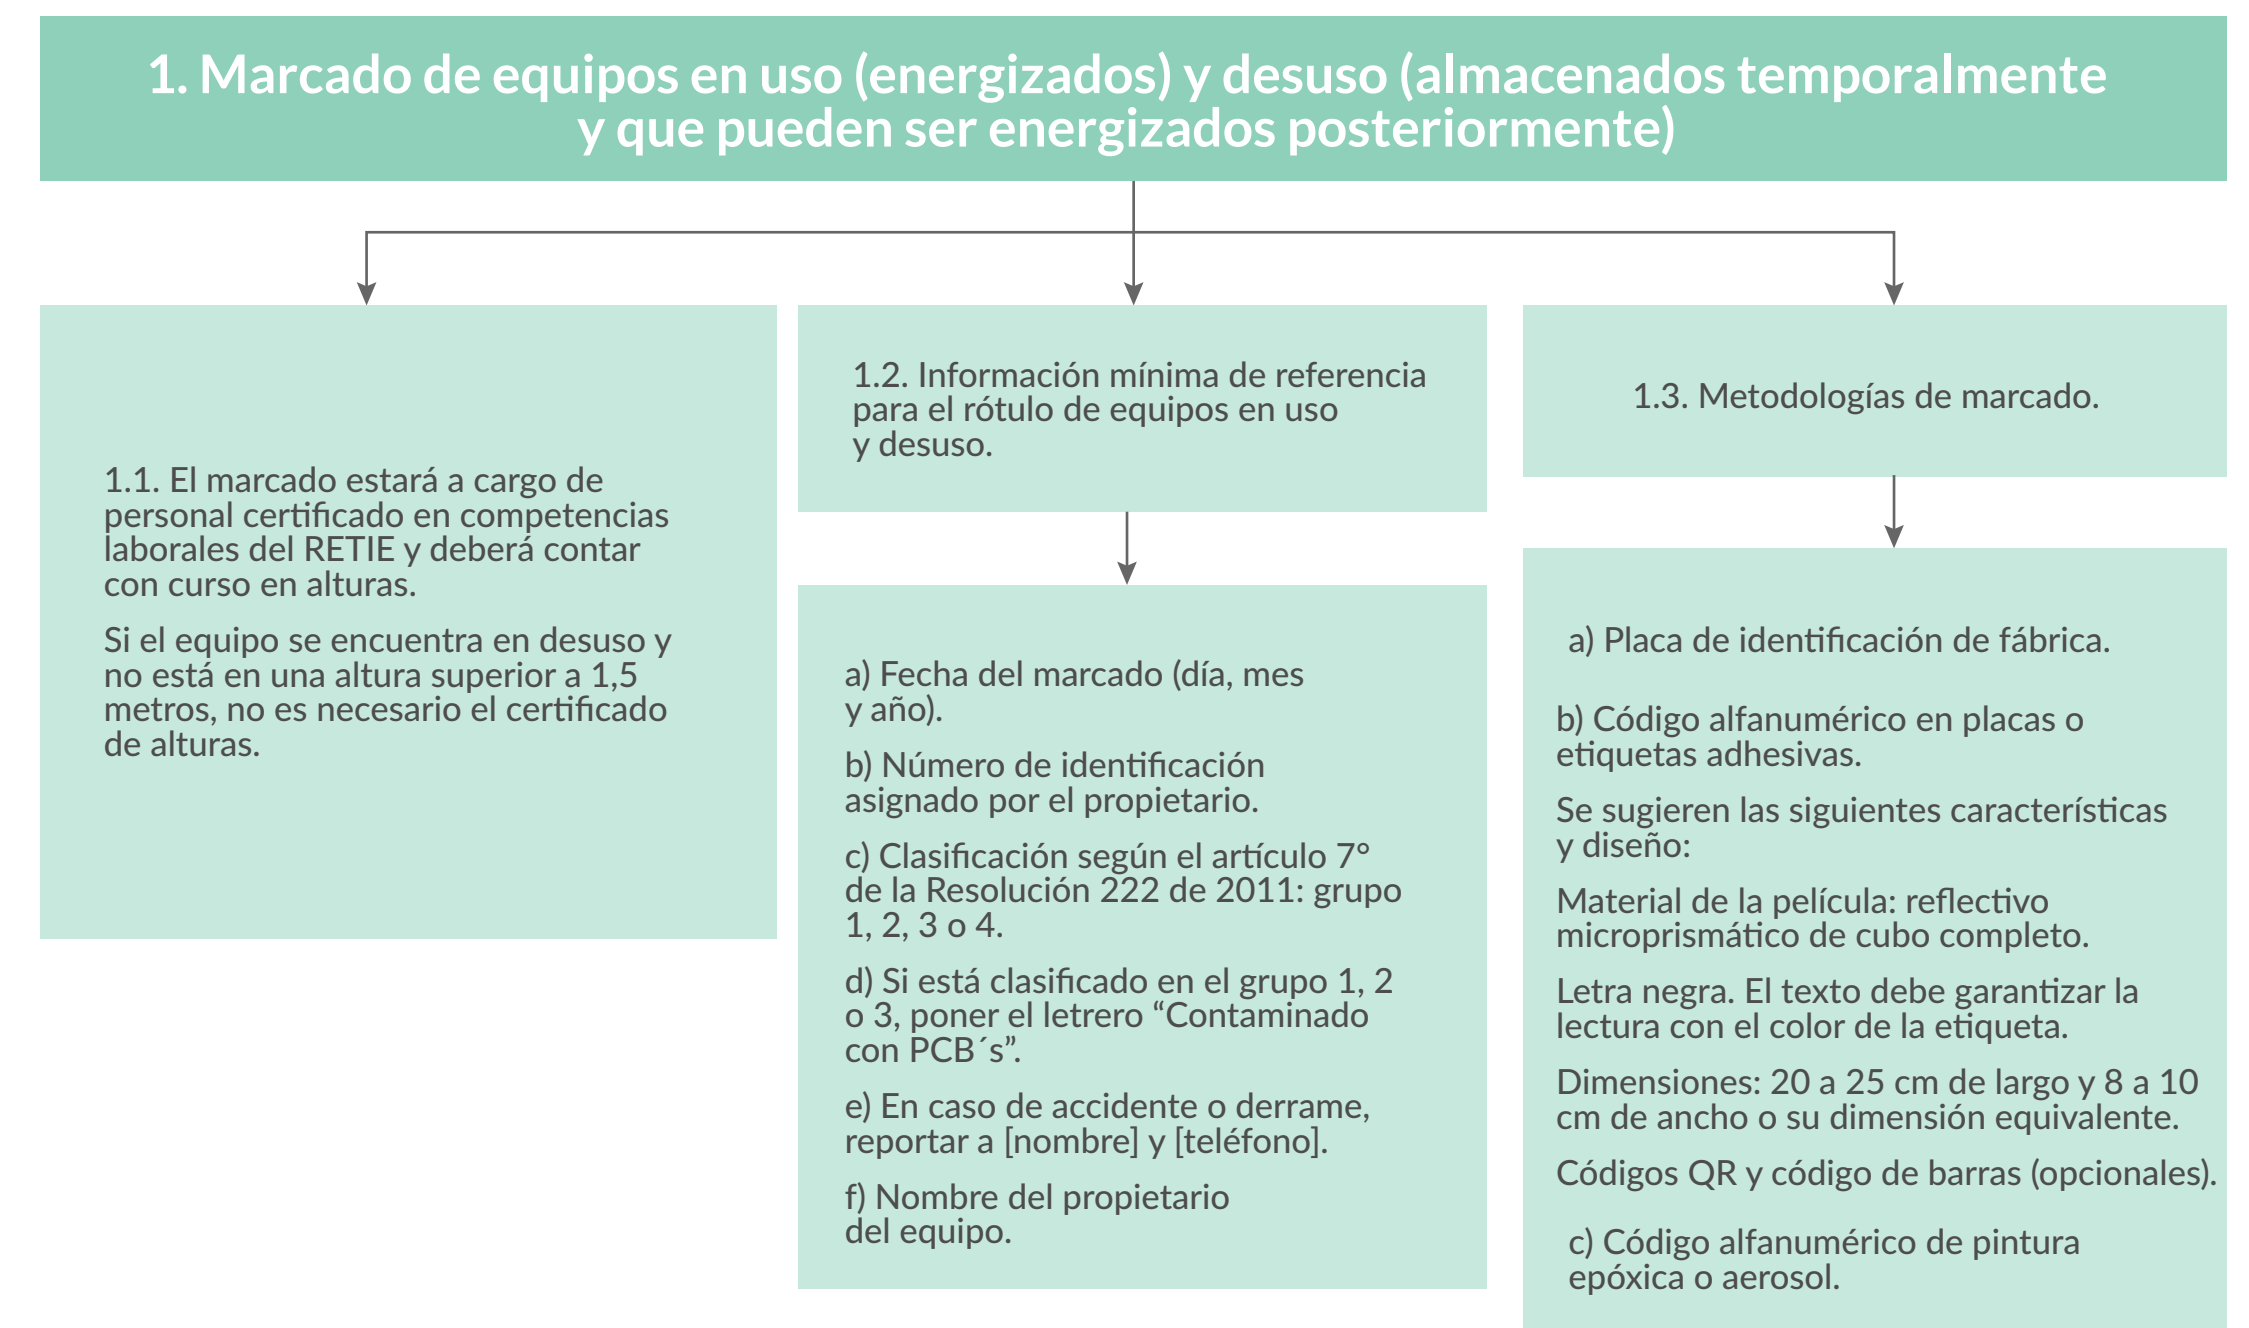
1. Marcado de equipos en uso (energizados) y desuso (almacenados temporalmente y que pueden ser energizados posteriormente)

1.1. El marcado estará a cargo de personal certificado en competencias laborales del RETIE y deberá contar con curso en alturas.

Si el equipo se encuentra en desuso y no está en una altura superior a 1,5 metros, no es necesario el certificado de alturas.

1.2. Información mínima de referencia para el rótulo de equipos en uso y desuso.

a) Fecha del marcado (día, mes y año).

b) Número de identificación asignado por el propietario.

c) Clasificación según el artículo 7° de la Resolución 222 de 2011: grupo 1, 2, 3 o 4.

d) Si está clasificado en el grupo 1, 2 o 3, poner el letrero “Contaminado con PCB´s”.

e) En caso de accidente o derrame, reportar a [nombre] y [teléfono].

f) Nombre del propietario del equipo.

1.3. Metodologías de marcado.

a) Placa de identificación de fábrica.

b) Código alfanumérico en placas o etiquetas adhesivas.

Se sugieren las siguientes características y diseño:

Material de la película: reflectivo microprismático de cubo completo.

Letra negra. El texto debe garantizar la lectura con el color de la etiqueta.

Dimensiones: 20 a 25 cm de largo y 8 a 10 cm de ancho o su dimensión equivalente.

Códigos QR y código de barras (opcionales).

c) Código alfanumérico de pintura epóxica o aerosol.